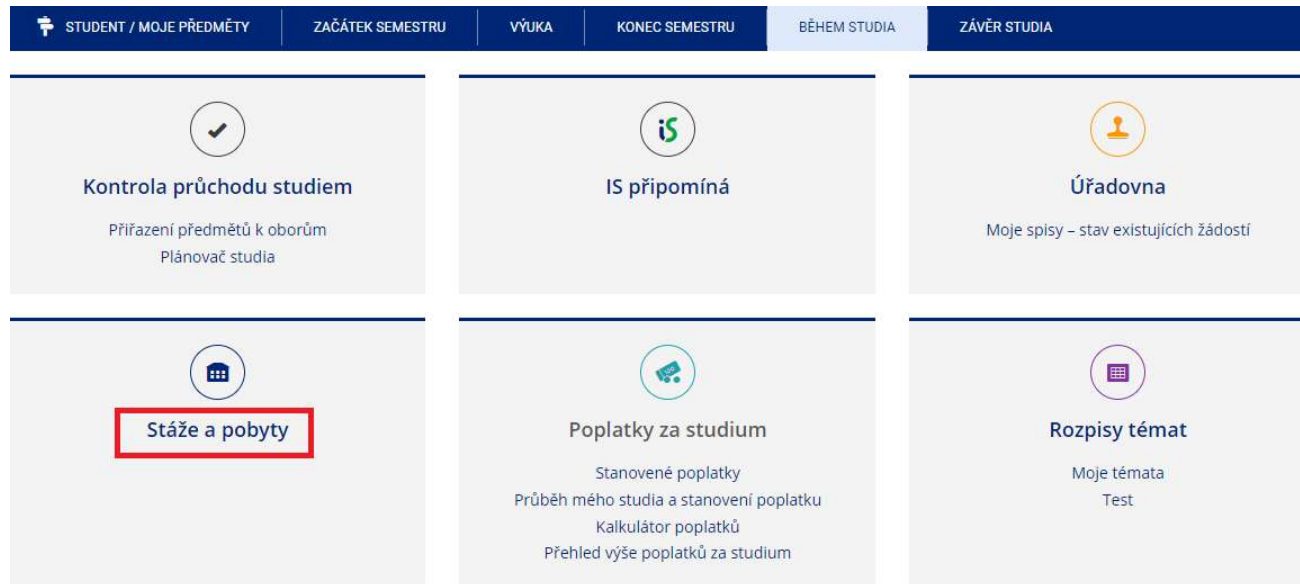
STUDENT / MOJE PŘEDMĚTY | ZAČÁTEK SEMESTRU | VÝUKA | KONEC SEMESTRU | BĚHEM STUDIA | ZÁVĚR STUDIA

iS

Kontrola průchodu studiem

Přiřazení předmětů k oborům
Plánovač studia

IS připomíná

Úřadovna

Moje spisy – stav existujících žádostí

Stáže a pobyty

Poplatky za studium

Stanovené poplatky
Průběh mého studia a stanovení poplatku
Kalkulátor poplatků
Přehled výše poplatků za studium

Rozpisy témat

Moje témata
Test